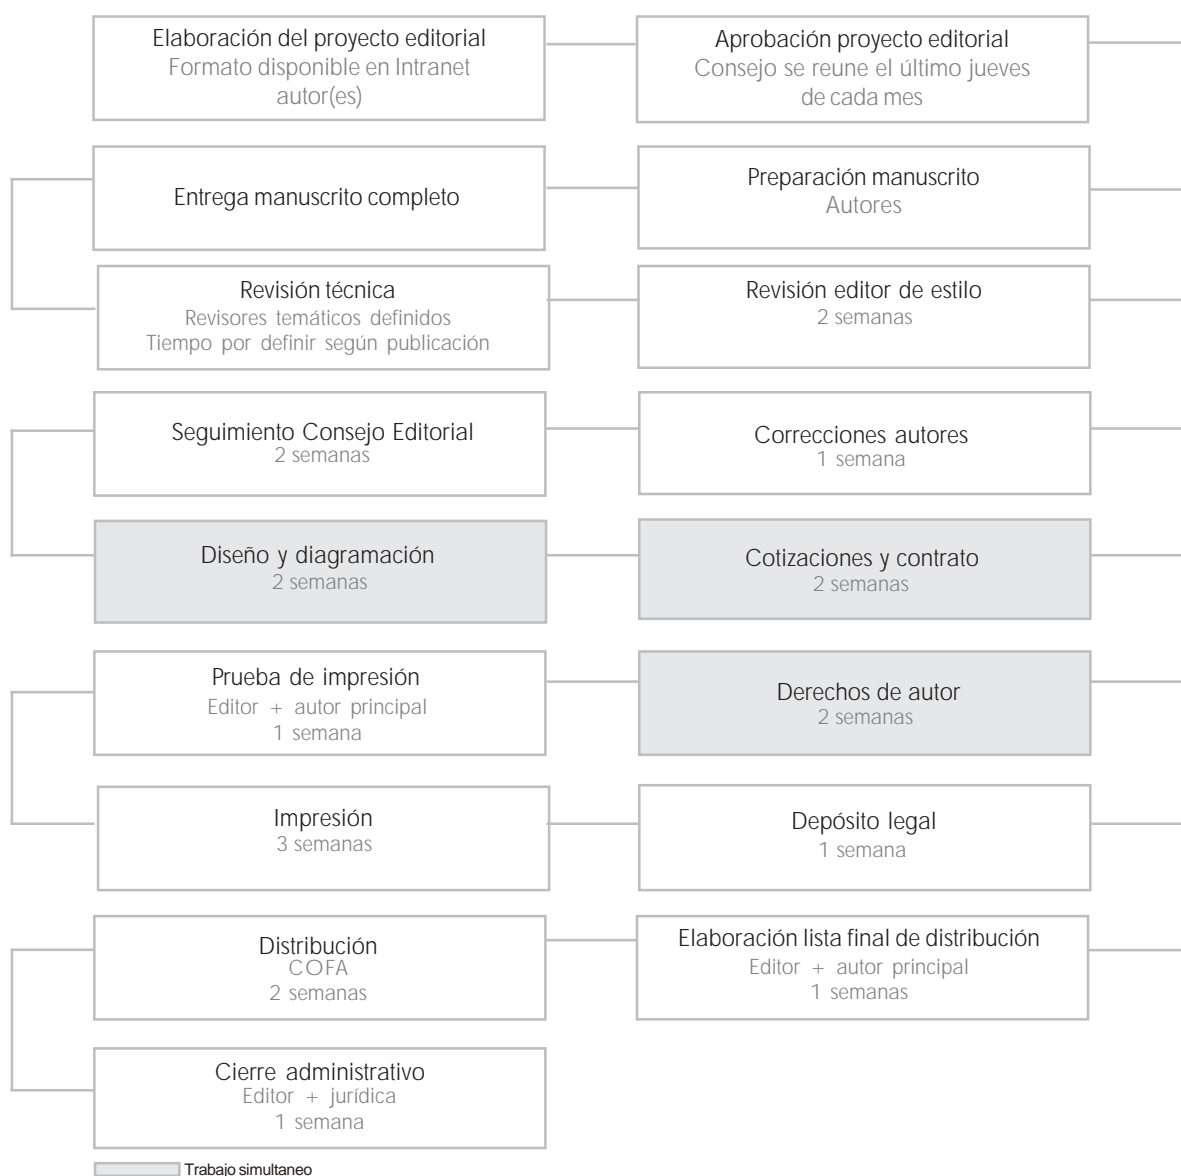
Elaboración del proyecto editorial
Formato disponible en Intranet
autor(es)

Aprobación proyecto editorial
Consejo se reune el último jueves de cada mes

Entrega manuscrito completo

Preparación manuscrito
Autores

Revisión técnica
Revisores temáticos definidos
Tiempo por definir según publicación

Revisión editor de estilo
2 semanas

Seguimiento Consejo Editorial
2 semanas

Correcciones autores
1 semana

Diseño y diagramación
2 semanas

Cotizaciones y contrato
2 semanas

Prueba de impresión
Editor + autor principal
1 semana

Derechos de autor
2 semanas

Impresión
3 semanas

Depósito legal
1 semana

Distribución
COFA
2 semanas

Elaboración lista final de distribución
Editor + autor principal
1 semanas

Cierre administrativo
Editor + jurídica
1 semana

Trabajo simultaneo